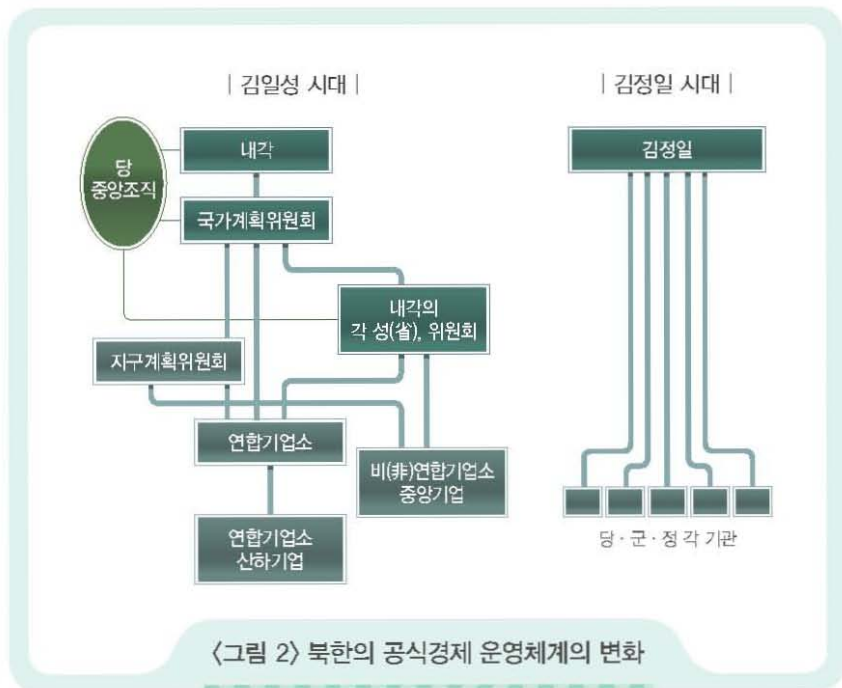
| 김일성 시대 |

당 중앙조직

내각

국가계획위원회

내각의 각 성(省), 위원회

지구계획위원회

연합기업소

비(非)연합기업소 중앙기업

연합기업소 산하기업

| 김정일 시대 |

김정일

당 · 군 · 정 각 기관

〈그림 2〉 북한의 공식경제 운영체계의 변화